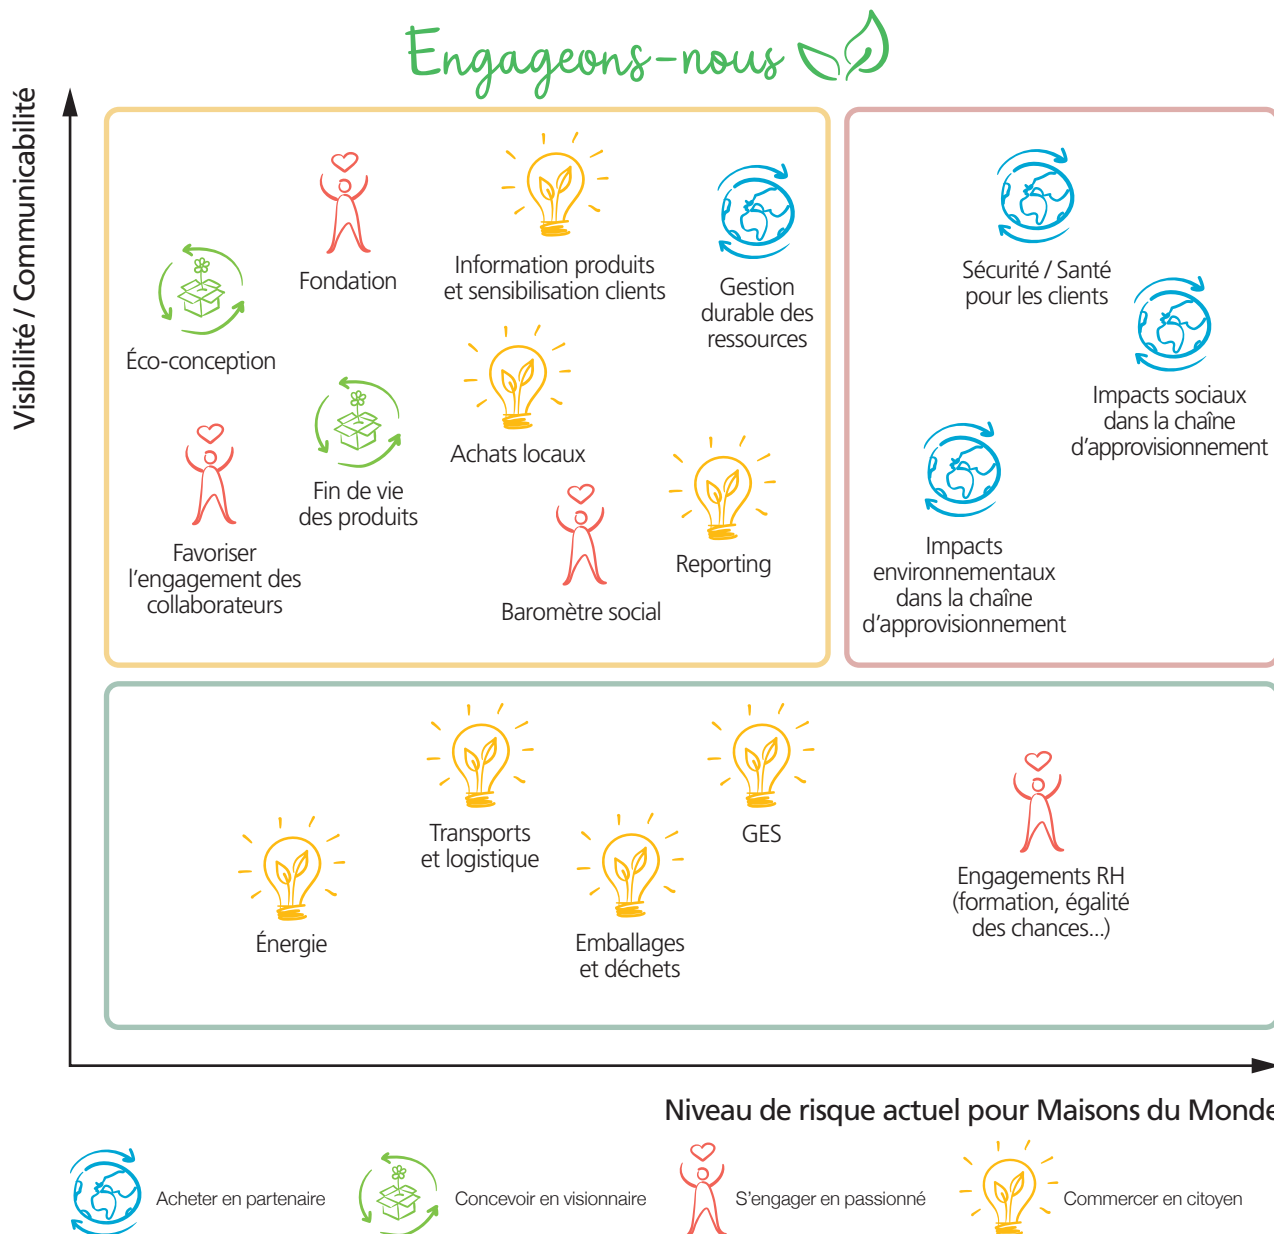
Engageons-nous

Visibilité / Communicabilité

Fondation

Information produits et sensibilisation clients

Gestion durable des ressources

Éco-conception

Achats locaux

Fin de vie des produits

Favoriser l'engagement des collaborateurs

Reporting

Baromètre social

Sécurité / Santé pour les clients

Impacts sociaux dans la chaîne d'approvisionnement

Impacts environnementaux dans la chaîne d'approvisionnement

Transports et logistique

GES

Énergie

Emballages et déchets

Engagements RH (formation, égalité des chances...)

Niveau de risque actuel pour Maisons du Monde

Acheter en partenaire

Concevoir en visionnaire

S'engager en passionné

Commercer en citoyen